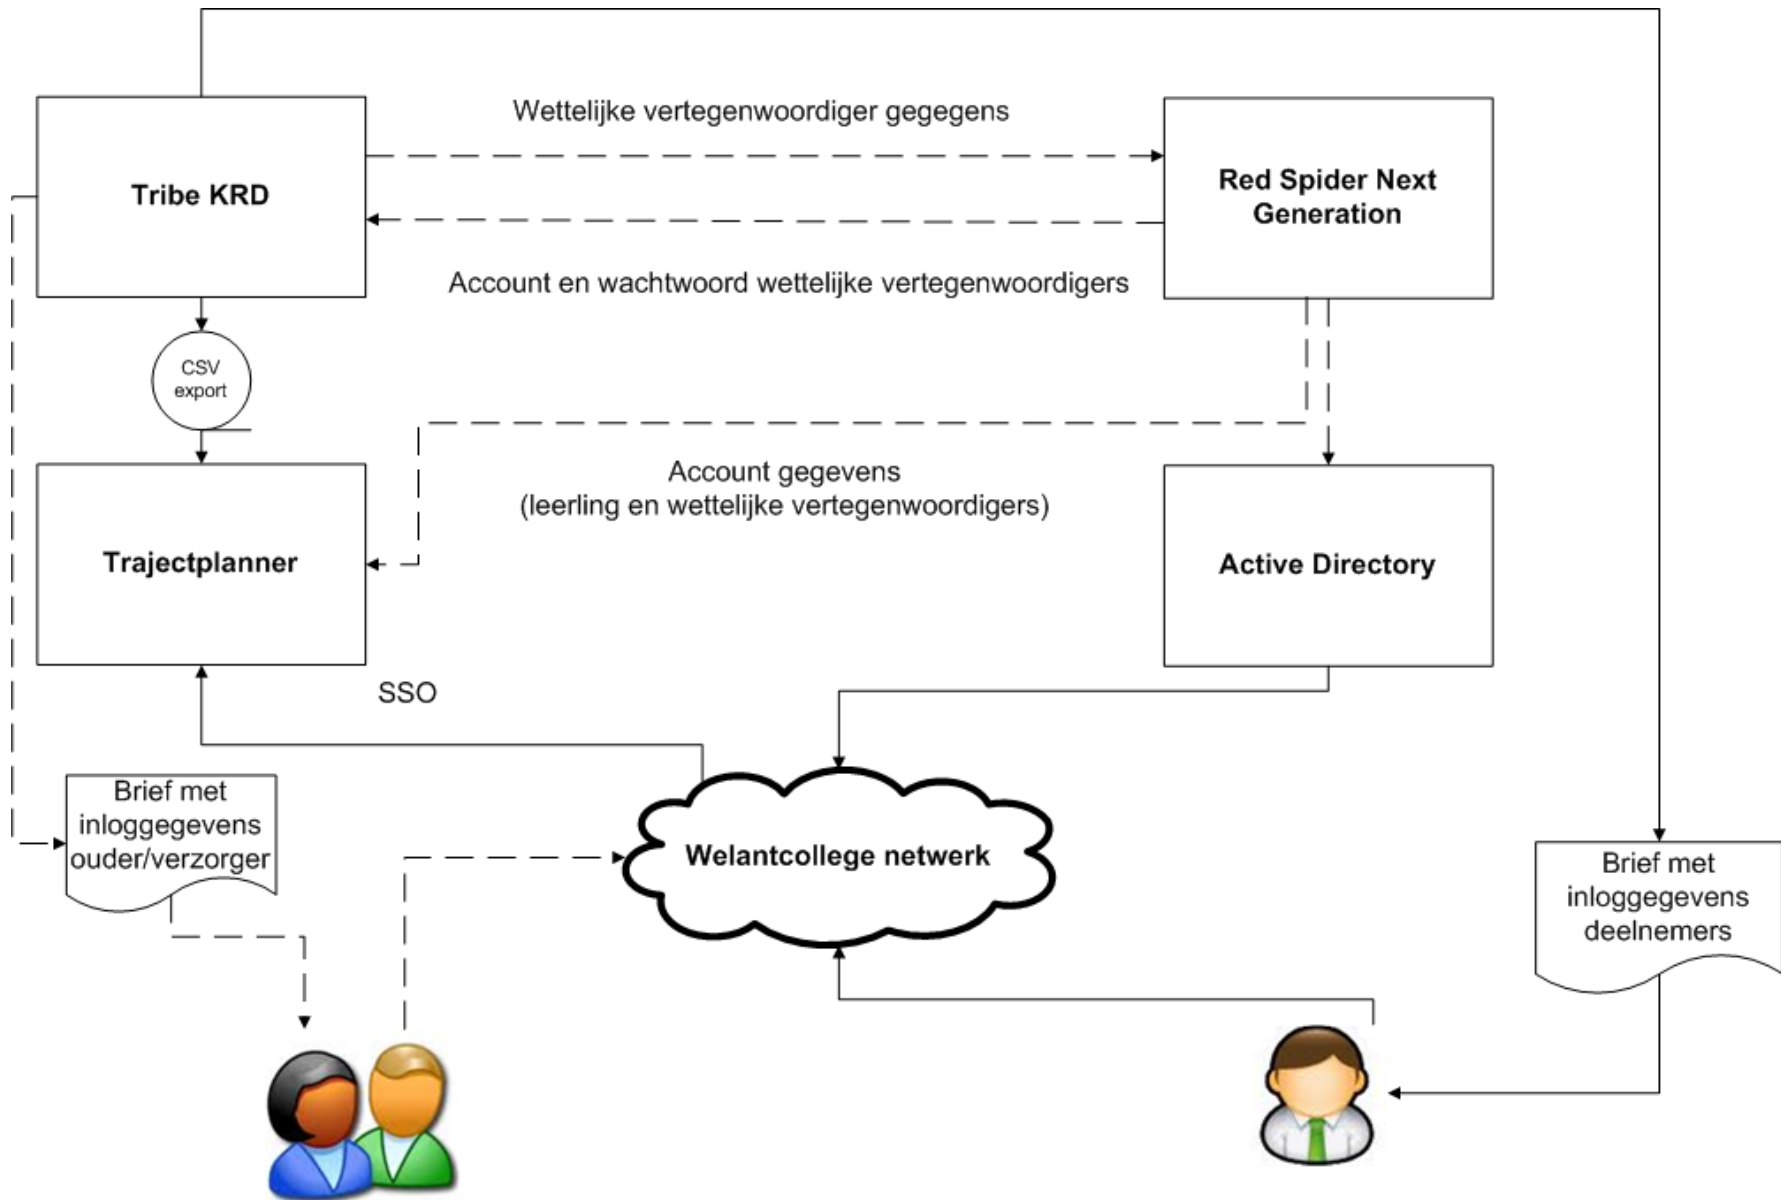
Wettelijke vertegenwoordiger gegegens

Tribe KRD

Red Spider Next Generation

Account en wachtwoord wettelijke vertegenwoordigers

CSV export

Account gegevens
(leerling en wettelijke vertegenwoordigers)

Trajectplanner

Active Directory

SSO

Brief met inloggegevens ouder/verzorger

Welantcollege netwerk

Brief met inloggegevens deelnemers